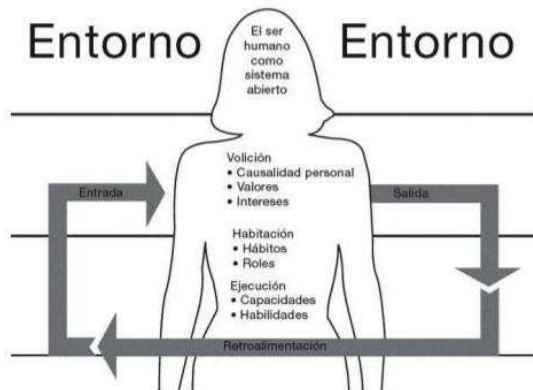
Entorno

El ser humano como sistema abierto

Entorno

Entrada

Volición
• Causalidad personal
• Valores
• Intereses

Salida

Habitación
• Hábitos
• Roles

Ejecución
• Capacidades
• Habilidades

Retroalimentación